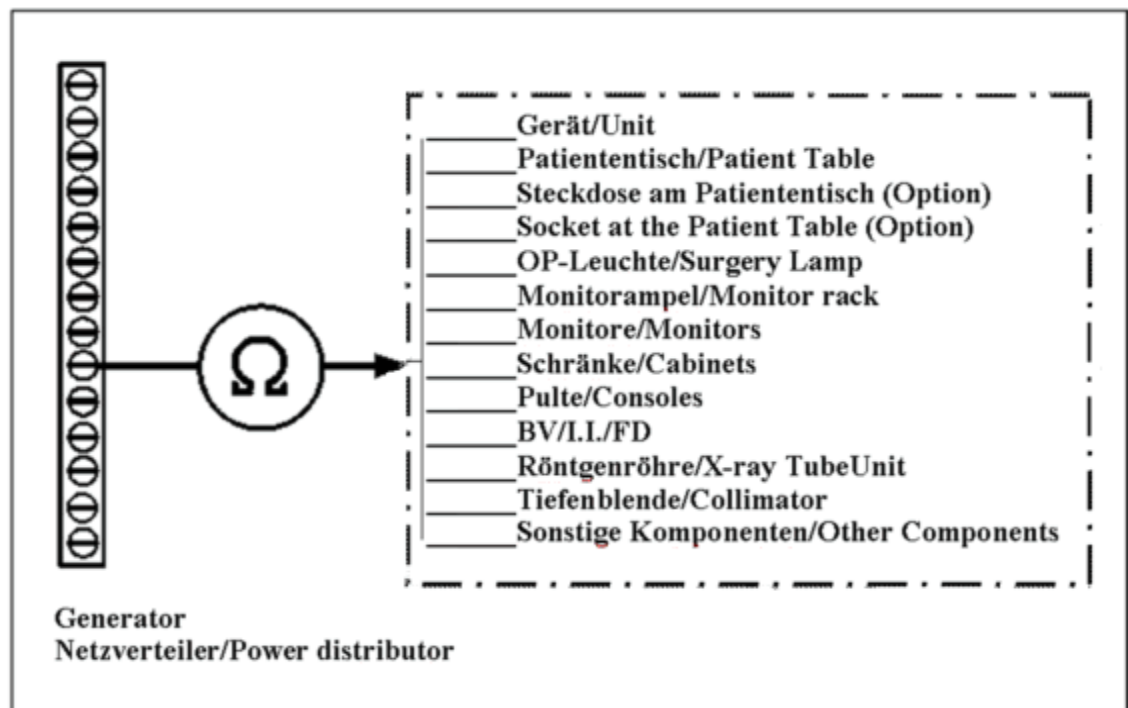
$\Omega$

Gerät/Unit
Patiententisch/Patient Table
Steckdose am Patiententisch (Option)
Socket at the Patient Table (Option)
OP-Leuchte/Surgery Lamp
Monitorampel/Monitor rack
Monitore/Monitors
Schränke/Cabinets
Pulte/Consoles
BV/I.I./FD
Röntgenröhre/X-ray TubeUnit
Tiefenblende/Collimator
Sonstige Komponenten/Other Components

Generator
Netzverteiler/Power distributor